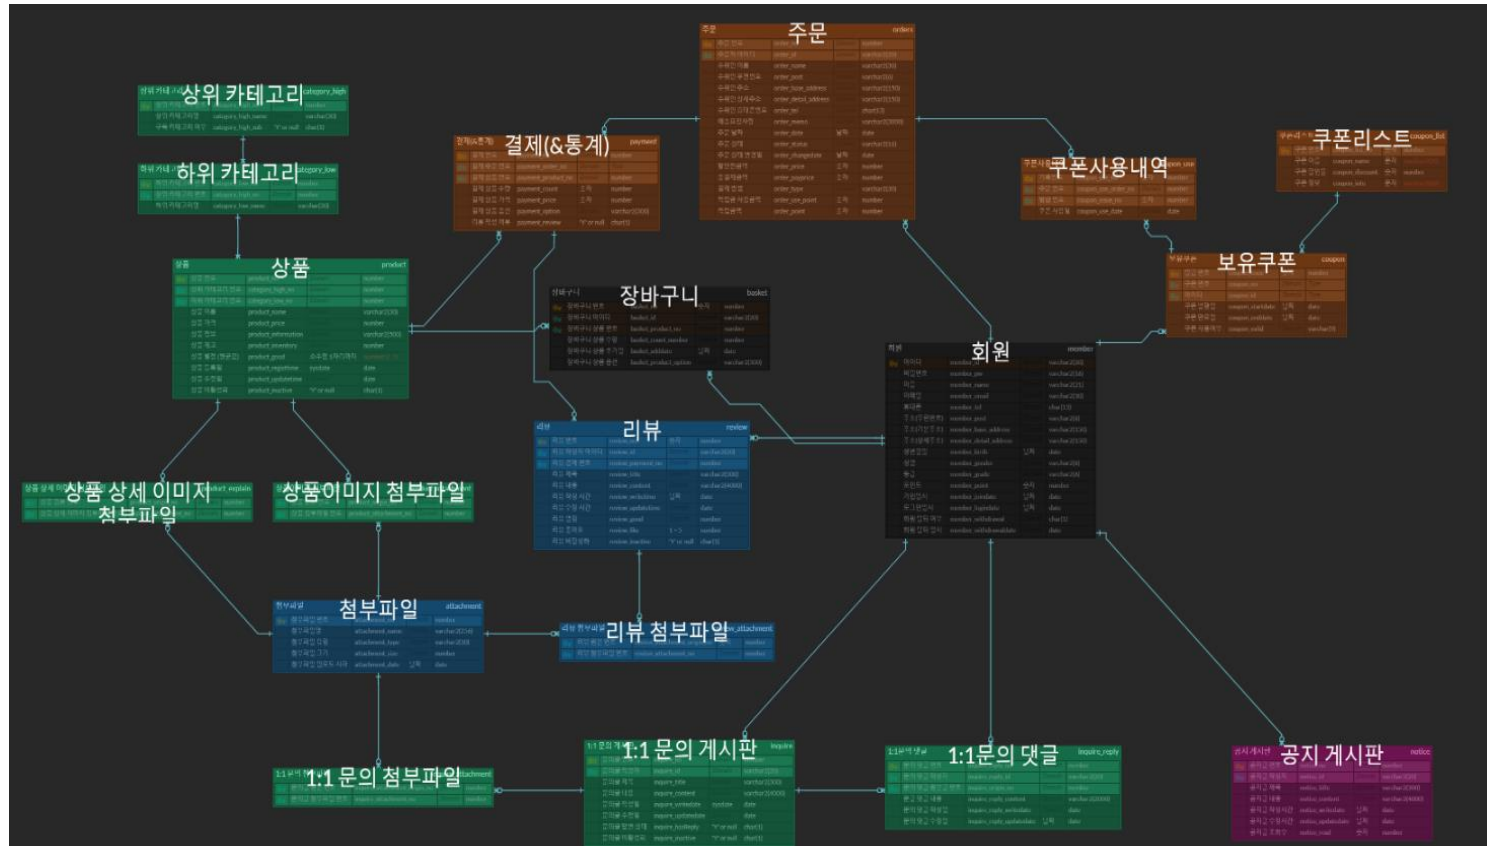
주문
orders

상위 카테고리
category_high

하위 카테고리
category_low

결제(&통계)
payment

쿠폰사용내역
coupon_use

쿠폰리스트
coupon_list

상품
product

장바구니
basket

보유쿠폰
coupon

회원
member

리뷰
review

상품 상세 이미지 첨부파일
product_explain

상품이미지 첨부파일

첨부파일
attachment

리뷰 첨부파일
review_attachment

1:1 문의 게시판
inquire

1:1문의 댓글
inquire_reply

공지 게시판
notice

1:1 문의 첨부파일
attachment